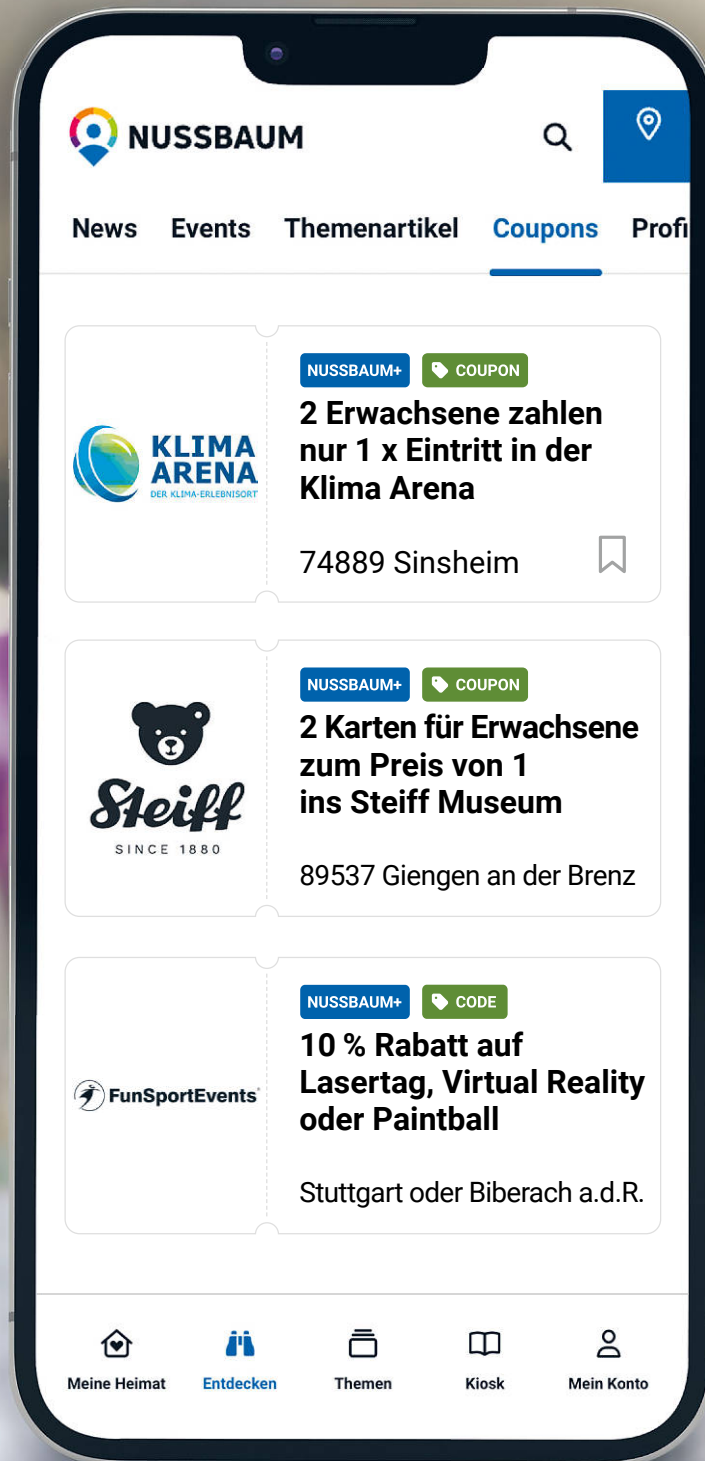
NUSSBAUM

News Events Themenartikel Coupons Profi

KLIMA ARENA
DER KLIMA-ERLEBNISORT

NUSSBAUM+ COUPON
2 Erwachsene zahlen nur 1 x Eintritt in der Klima Arena

74889 Sinsheim

Steiff
SINCE 1880

NUSSBAUM+ COUPON
2 Karten für Erwachsene zum Preis von 1 ins Steiff Museum

89537 Giengen an der Brenz

FunSportEvents

NUSSBAUM+ CODE
10 % Rabatt auf Lasertag, Virtual Reality oder Paintball

Stuttgart oder Biberach a.d.R.

Meine Heimat Entdecken Themen Kiosk Mein Konto